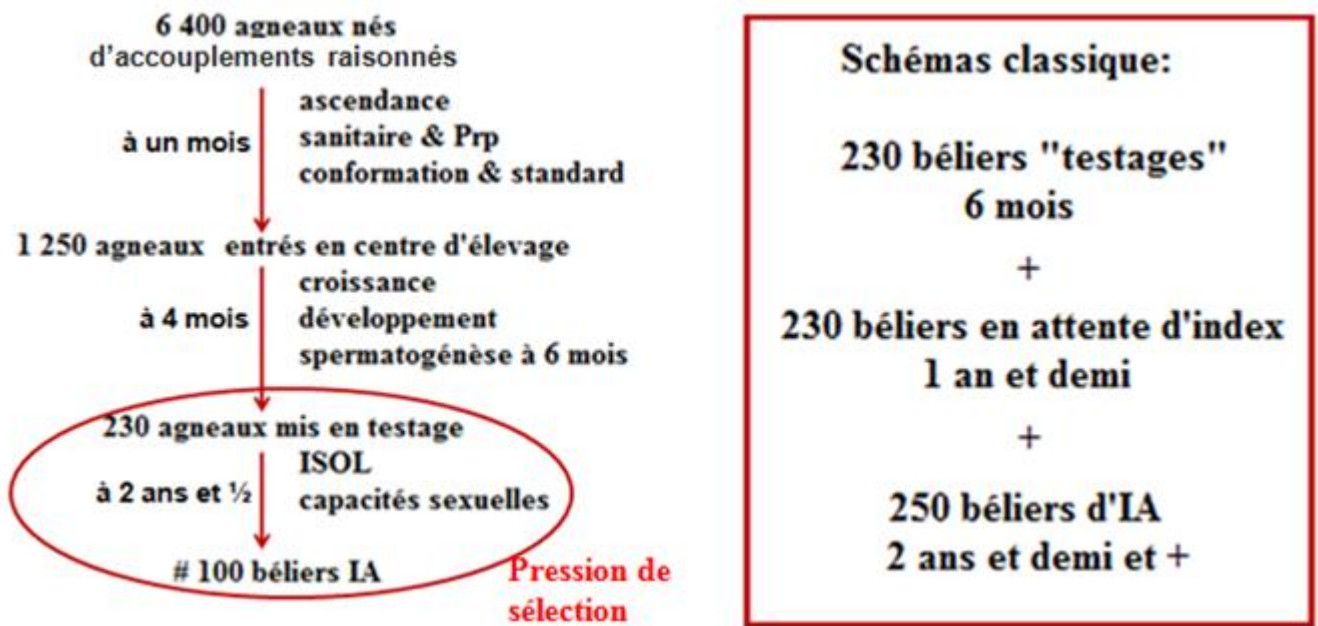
6 400 agneaux nés
d'accouplements raisonnés

à un mois
ascendance
sanitaire & Prp
conformation & standard

1 250 agneaux entrés en centre d'élevage

à 4 mois
croissance
développement
spermatogénèse à 6 mois

230 agneaux mis en testage

à 2 ans et ½
ISOL
capacités sexuelles

# 100 béliers IA

Pression de sélection

Schémas classique:

230 béliers "testages"
6 mois
+
230 béliers en attente d'index
1 an et demi
+
250 béliers d'IA
2 ans et demi et +